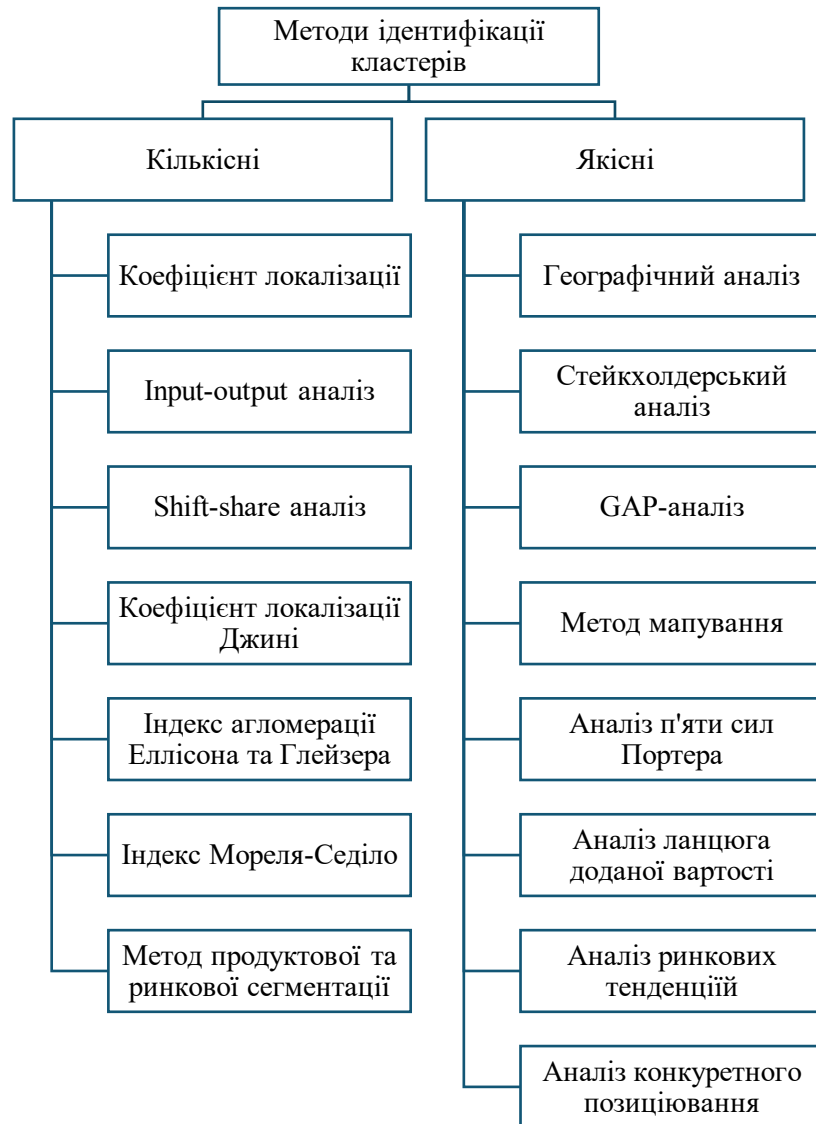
Методи ідентифікації кластерів

Кількісні

Коефіцієнт локалізації

Input-output аналіз

Shift-share аналіз

Коефіцієнт локалізації Джині

Індекс агломерації Еллісона та Глейзера

Індекс Мореля-Седіло

Метод продуктової та ринкової сегментації

Якісні

Географічний аналіз

Стейкхолдерський аналіз

GAP-аналіз

Метод мапування

Аналіз п'яти сил Портера

Аналіз ланцюга доданої вартості

Аналіз ринкових тенденцій

Аналіз конкуретного позиціювання